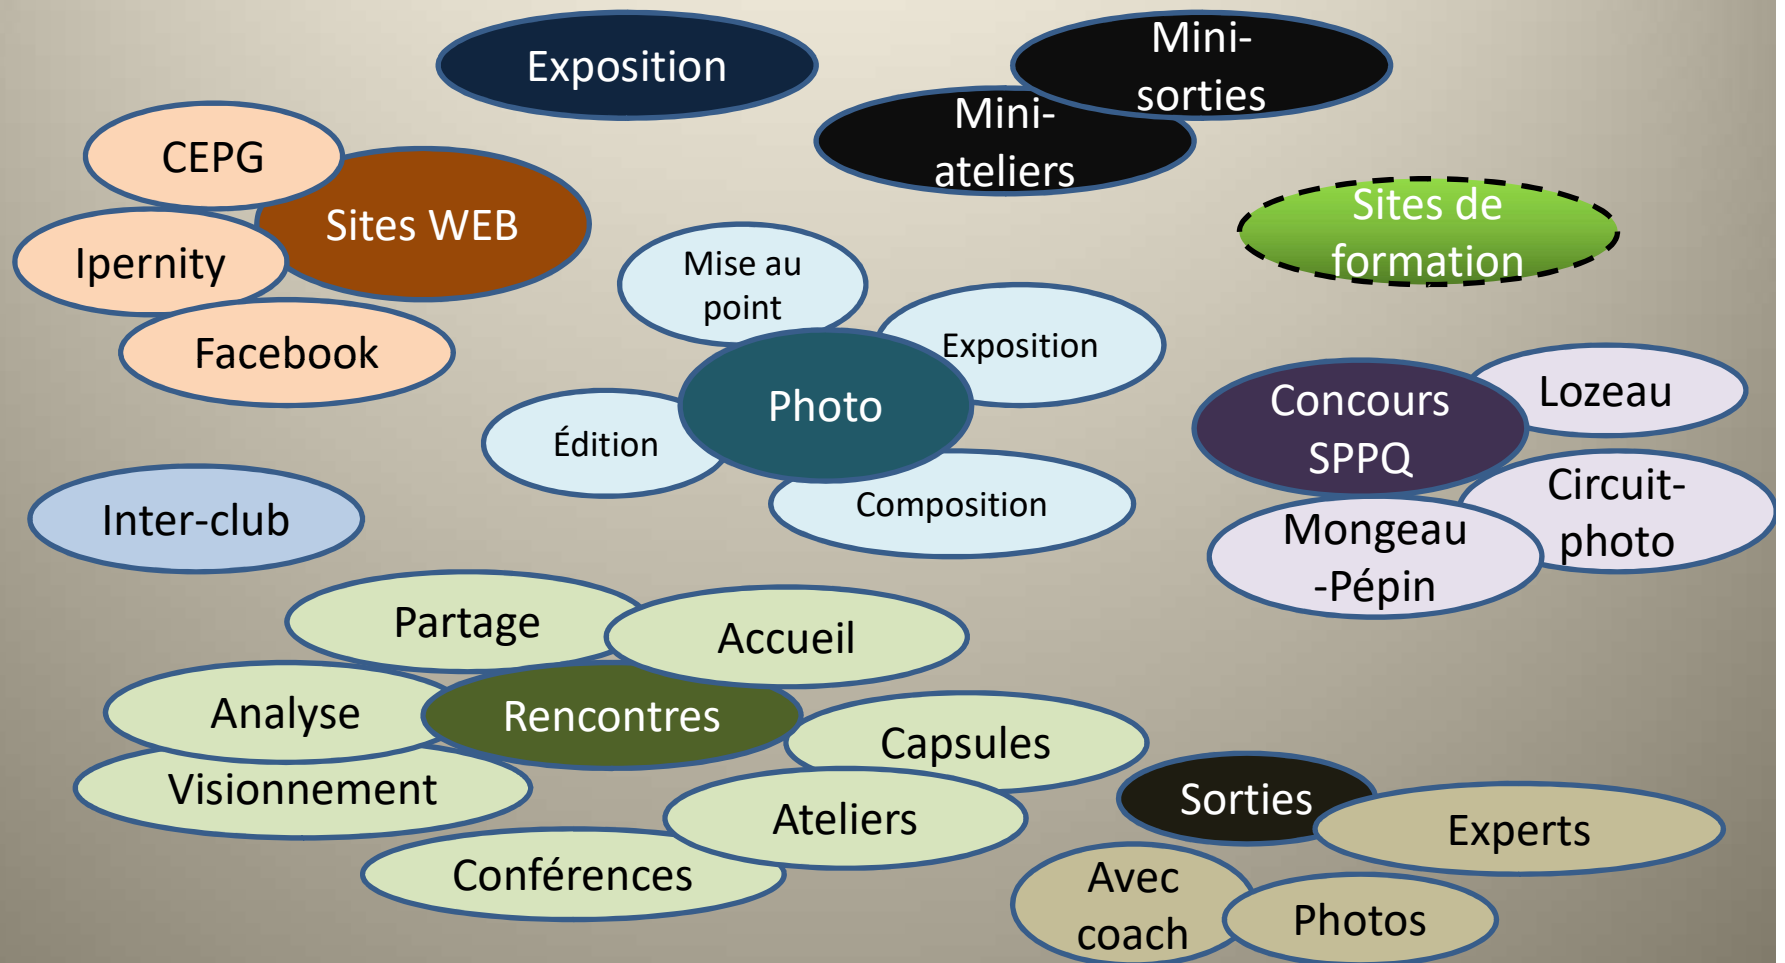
Exposition

Mini-sorties

Mini-ateliers

CEPG

Sites WEB

Ipernity

Facebook

Sites de formation

Mise au point

Exposition

Photo

Édition

Composition

Concours SPPQ

Lozeau

Circuit-photo

Mongeau -Pépin

Inter-club

Partage

Accueil

Analyse

Rencontres

Capsules

Visionnement

Ateliers

Conférences

Sorties

Experts

Avec coach

Photos